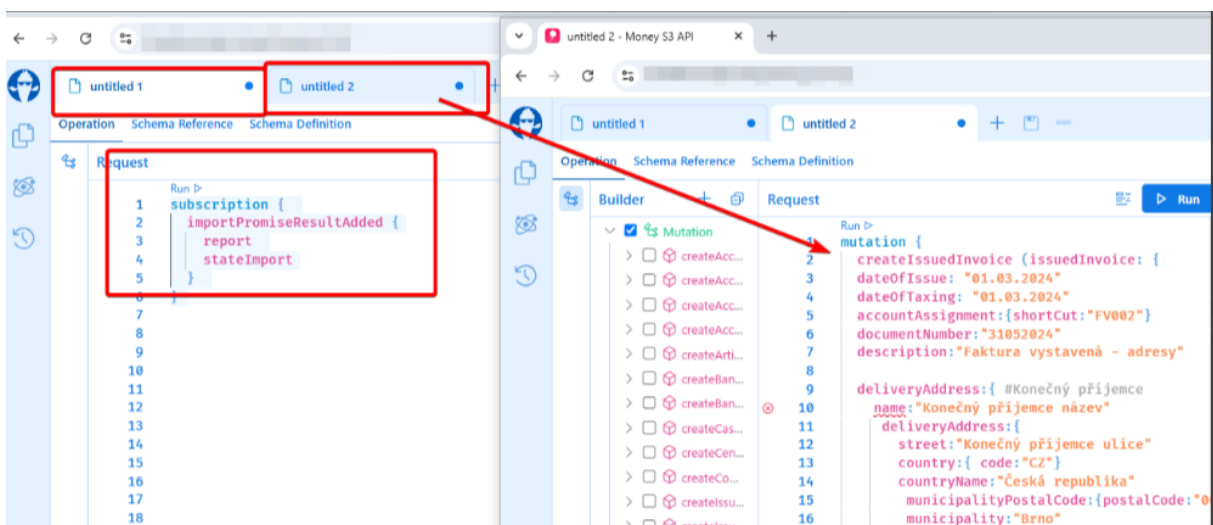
untitled 1
untitled 2
Operation Schema Reference Schema Definition
Request
Run ▷
1 subscription {
2 importPromiseResultAdded {
3 report
4 stateImport
5 }
6 }
7
8
9
10
11
12
13
14
15
16
17
18

untitled 2 - Money S3 API
untitled 1
untitled 2
Operation Schema Reference Schema Definition
Builder
Request
Run
Mutation
createAcc...
createAcc...
createAcc...
createAcc...
createArti...
createBan...
createBan...
createCas...
createCen...
createCo...
createIssu...
Run ▷
1 mutation {
2 createIssuedInvoice (issuedInvoice: {
3 dateOfIssue: "01.03.2024"
4 dateOfTaxing: "01.03.2024"
5 accountAssignment:{shortCut:"FV002"}
6 documentNumber:"31052024"
7 description:"Faktura vystavená - adresy"
8
9 deliveryAddress:{ #Konečný příjemce
10 name:"Konečný příjemce název"
11 deliveryAddress:{
12 street:"Konečný příjemce ulice"
13 country:{ code:"CZ"}
14 countryName:"Česká republika"
15 municipalityPostalCode:{postalCode:"0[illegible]
16 municipality:"Brno"